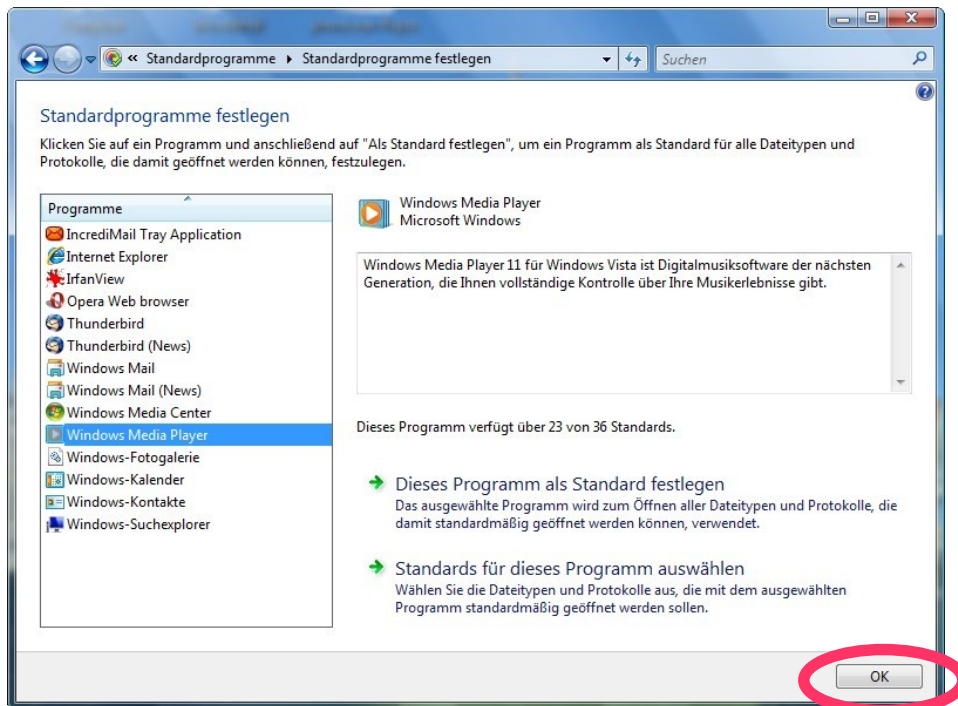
« Standardprogramme ▸ Standardprogramme festlegen

Suchen

Standardprogramme festlegen

Klicken Sie auf ein Programm und anschließend auf "Als Standard festlegen", um ein Programm als Standard für alle Dateitypen und Protokolle, die damit geöffnet werden können, festzulegen.

Programme

IncrediMail Tray Application
Internet Explorer
IrfanView
Opera Web browser
Thunderbird
Thunderbird (News)
Windows Mail
Windows Mail (News)
Windows Media Center
Windows Media Player
Windows-Fotogalerie
Windows-Kalender
Windows-Kontakte
Windows-Suchexplorer

Windows Media Player
Microsoft Windows

Windows Media Player 11 für Windows Vista ist Digitalmusiksoftware der nächsten Generation, die Ihnen vollständige Kontrolle über Ihre Musikerlebnisse gibt.

Dieses Programm verfügt über 23 von 36 Standards.

Dieses Programm als Standard festlegen
Das ausgewählte Programm wird zum Öffnen aller Dateitypen und Protokolle, die damit standardmäßig geöffnet werden können, verwendet.

Standards für dieses Programm auswählen
Wählen Sie die Dateitypen und Protokolle aus, die mit dem ausgewählten Programm standardmäßig geöffnet werden sollen.

OK